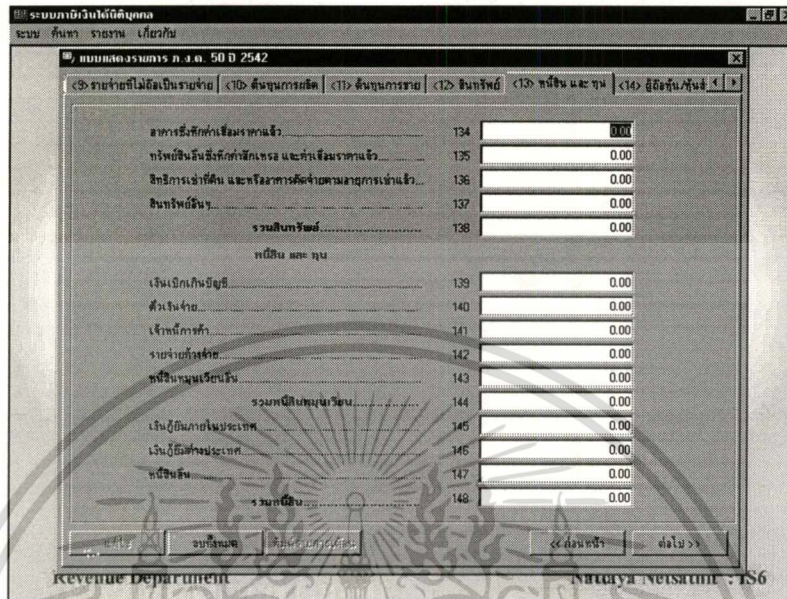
ระบบภาษีเงินได้นิติบุคคล
ระบบ ค้นหา รายงาน เกี่ยวกับ

แบบแสดงรายการ ภ.ง.ด. 50 ปี 2542

<9> รายจ่ายที่ไม่ถือเป็นรายจ่าย | <10> ต้นทุนการผลิต | <11> ต้นทุนการขาย | <12> สินทรัพย์ | <13> หนี้สิน และ ทุน | <14> ผู้ถือหุ้น/หุ้นส่

อาคารซึ่งหักค่าเสื่อมราคาแล้ว........ 134 0.00
ทรัพย์สินอื่นซึ่งหักค่าสึกหรอ และค่าเสื่อมราคาแล้ว........ 135 0.00
สิทธิการเช่าที่ดิน และหรืออาคารตัดจ่ายตามอายุการเช่าแล้ว... 136 0.00
สินทรัพย์อื่นๆ........ 137 0.00
รวมสินทรัพย์........ 138 0.00

หนี้สิน และ ทุน

เงินเบิกเกินบัญชี........ 139 0.00
ตั๋วเงินจ่าย........ 140 0.00
เจ้าหนี้การค้า........ 141 0.00
รายจ่ายค้างจ่าย........ 142 0.00
หนี้สินหมุนเวียนอื่น........ 143 0.00
รวมหนี้สินหมุนเวียน........ 144 0.00
เงินกู้ยืมภายในประเทศ........ 145 0.00
เงินกู้ยืมต่างประเทศ........ 146 0.00
หนี้สินอื่น........ 147 0.00
รวมหนี้สิน........ 148 0.00

แก้ไข | ยกเลิกหมด | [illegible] | << ก่อนหน้า | ต่อไป >>

Revenue Department Nattaya Netsatint : IS6